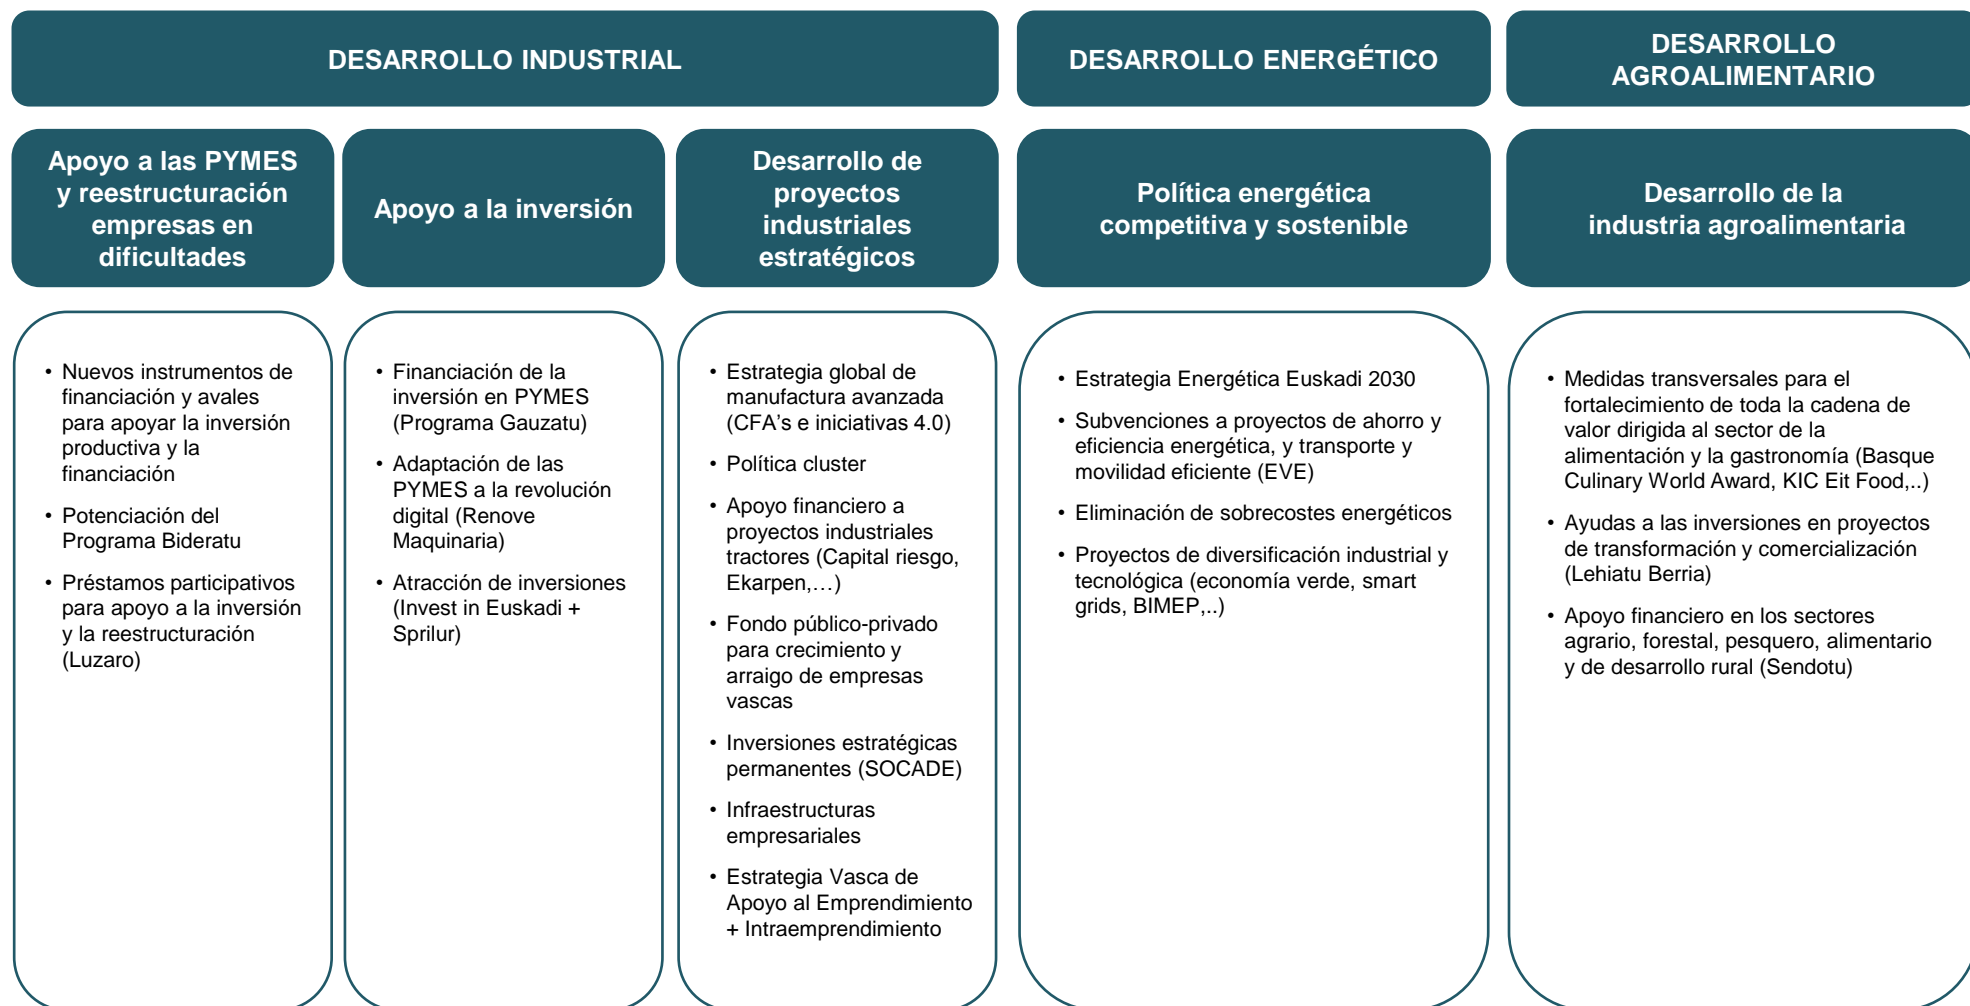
DESARROLLO INDUSTRIAL

DESARROLLO ENERGÉTICO

DESARROLLO AGROALIMENTARIO

Apoyo a las PYMES y reestructuración empresas en dificultades

• Nuevos instrumentos de financiación y avales para apoyar la inversión productiva y la financiación
• Potenciación del Programa Bideratu
• Préstamos participativos para apoyo a la inversión y la reestructuración (Luzaro)

Apoyo a la inversión

• Financiación de la inversión en PYMES (Programa Gauzatu)
• Adaptación de las PYMES a la revolución digital (Renove Maquinaria)
• Atracción de inversiones (Invest in Euskadi + Sprilur)

Desarrollo de proyectos industriales estratégicos

• Estrategia global de manufactura avanzada (CFA's e iniciativas 4.0)
• Política cluster
• Apoyo financiero a proyectos industriales tractores (Capital riesgo, Ekarpen,…)
• Fondo público-privado para crecimiento y arraigo de empresas vascas
• Inversiones estratégicas permanentes (SOCADE)
• Infraestructuras empresariales
• Estrategia Vasca de Apoyo al Emprendimiento + Intraemprendimiento

Política energética competitiva y sostenible

• Estrategia Energética Euskadi 2030
• Subvenciones a proyectos de ahorro y eficiencia energética, y transporte y movilidad eficiente (EVE)
• Eliminación de sobrecostes energéticos
• Proyectos de diversificación industrial y tecnológica (economía verde, smart grids, BIMEP,..)

Desarrollo de la industria agroalimentaria

• Medidas transversales para el fortalecimiento de toda la cadena de valor dirigida al sector de la alimentación y la gastronomía (Basque Culinary World Award, KIC Eit Food,..)
• Ayudas a las inversiones en proyectos de transformación y comercialización (Lehiatu Berria)
• Apoyo financiero en los sectores agrario, forestal, pesquero, alimentario y de desarrollo rural (Sendotu)